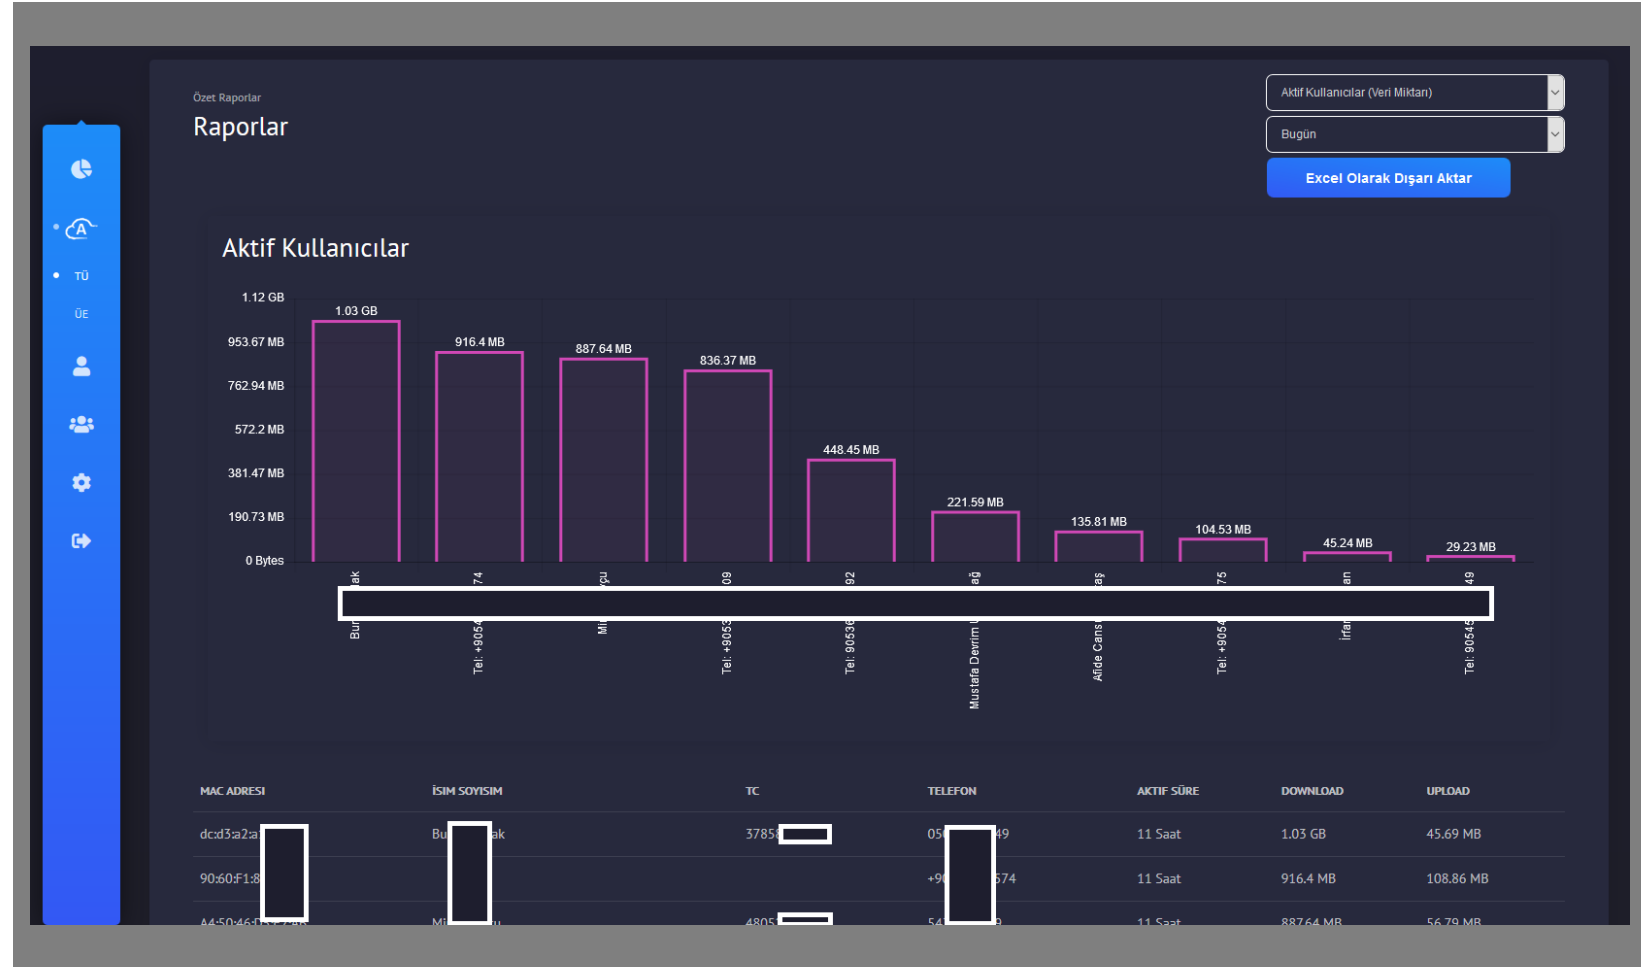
TÜ
ÜE

Özet Raporlar
Raporlar

Aktif Kullanıcılar (Veri Miktarı)
Bugün
Excel Olarak Dışarı Aktar

Aktif Kullanıcılar

1.12 GB
953.67 MB
762.94 MB
572.2 MB
381.47 MB
190.73 MB
0 Bytes

1.03 GB
916.4 MB
887.64 MB
836.37 MB
448.45 MB
221.59 MB
135.81 MB
104.53 MB
45.24 MB
29.23 MB

Bur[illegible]ak
Tel: +9054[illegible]74
Mi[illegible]rçu
Tel: +9053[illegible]09
Tel: 90536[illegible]92
Mustafa Devrim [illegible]ağ
Afide Cans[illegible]aş
Tel: +9054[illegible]75
İrfan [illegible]an
Tel: 90545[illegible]49

| MAC ADRESI | İSIM SOYISIM | TC | TELEFON | AKTIF SÜRE | DOWNLOAD | UPLOAD |
|---|---|---|---|---|---|---|
| dc:d3:a2:a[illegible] | Bu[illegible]ak | 37858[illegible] | 05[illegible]49 | 11 Saat | 1.03 GB | 45.69 MB |
| 90:60:F1:8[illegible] | | | +9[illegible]574 | 11 Saat | 916.4 MB | 108.86 MB |
| A4:50:46:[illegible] | Mi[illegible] | 4805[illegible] | 54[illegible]9 | 11 Saat | 887.64 MB | 56.79 MB |